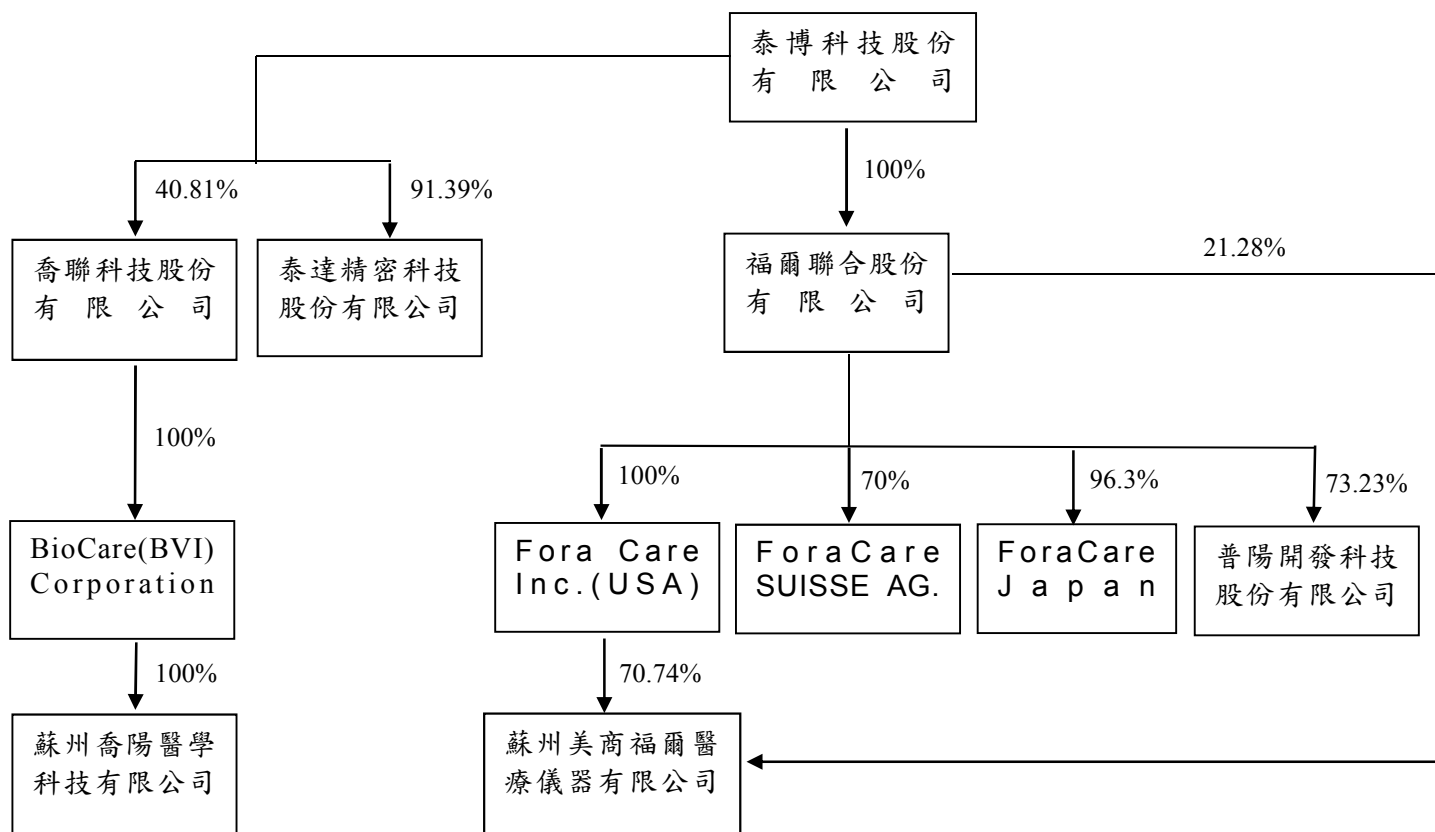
泰博科技股份有限公司

40.81%

91.39%

100%

喬聯科技股份有限公司

泰達精密科技股份有限公司

福爾聯合股份有限公司

21.28%

100%

BioCare(BVI) Corporation

100%

70%

96.3%

73.23%

Fora Care Inc.(USA)

ForaCare SUISSE AG.

ForaCare Japan

普陽開發科技股份有限公司

100%

70.74%

蘇州喬陽醫學科技有限公司

蘇州美商福爾醫療儀器有限公司